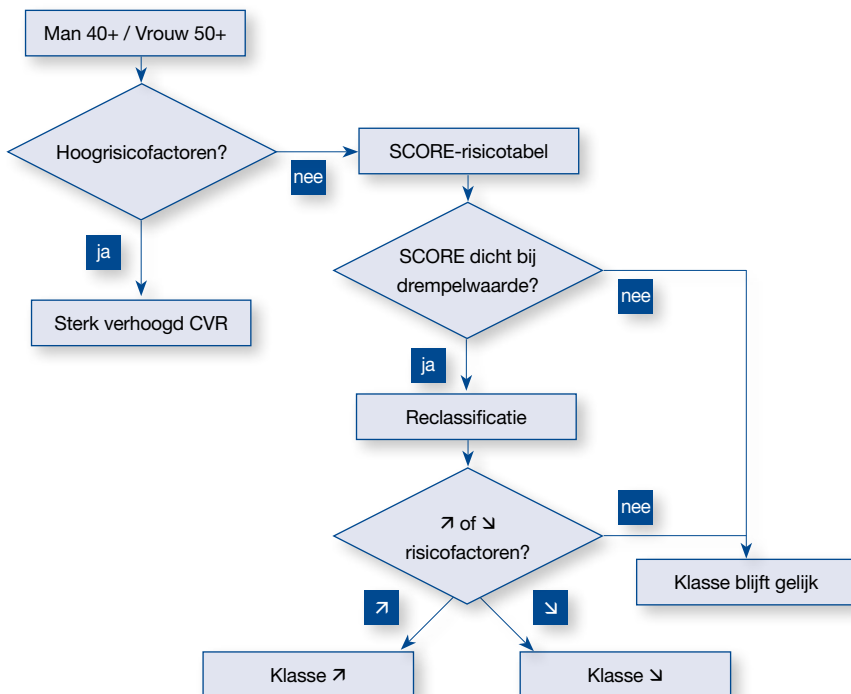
Man 40+ / Vrouw 50+

Hoogrisicofactoren?

nee

SCORE-risicotabel

ja

Sterk verhoogd CVR

SCORE dicht bij drempelwaarde?

nee

ja

Reclassificatie

nee

↗ of ↘ risicofactoren?

Klasse blijft gelijk

↗

↘

Klasse ↗

Klasse ↘